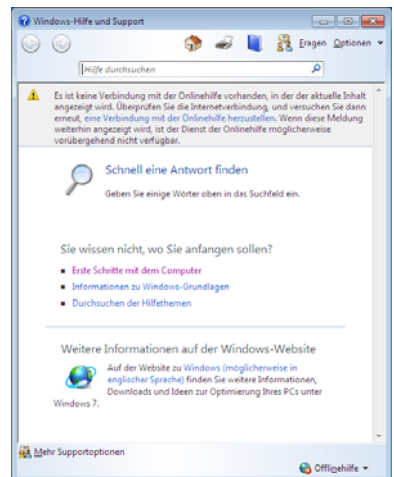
Windows-Hilfe und Support

Fragen Optionen

Hilfe durchsuchen

Es ist keine Verbindung mit der Onlinehilfe vorhanden, in der der aktuelle Inhalt angezeigt wird. Überprüfen Sie die Internetverbindung, und versuchen Sie dann erneut, eine Verbindung mit der Onlinehilfe herzustellen. Wenn diese Meldung weiterhin angezeigt wird, ist der Dienst der Onlinehilfe möglicherweise vorübergehend nicht verfügbar.

Schnell eine Antwort finden

Geben Sie einige Wörter oben in das Suchfeld ein.

Sie wissen nicht, wo Sie anfangen sollen?

Erste Schritte mit dem Computer

Informationen zu Windows-Grundlagen

Durchsuchen der Hilfethemen

Weitere Informationen auf der Windows-Website

Auf der Website zu Windows (möglicherweise in englischer Sprache) finden Sie weitere Informationen, Downloads und Ideen zur Optimierung Ihres PCs unter Windows 7.

Mehr Supportoptionen

Offlinehilfe